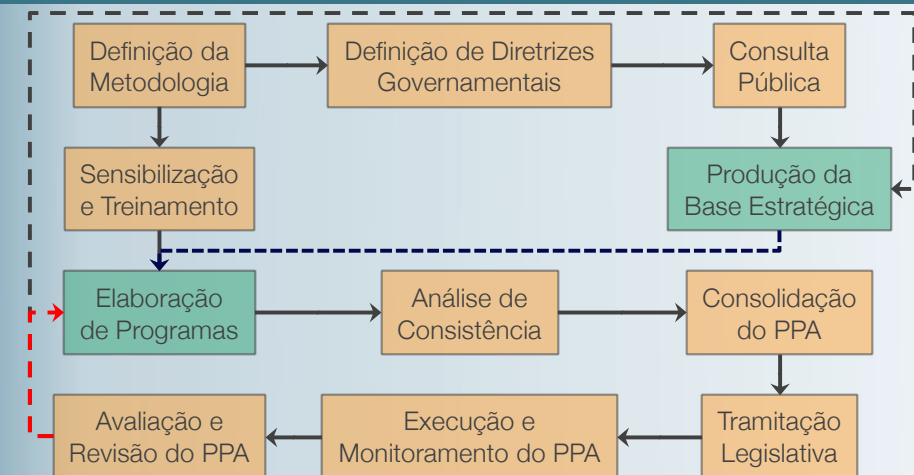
Definição da Metodologia

Definição de Diretrizes Governamentais

Consulta Pública

Sensibilização e Treinamento

Produção da Base Estratégica

Elaboração de Programas

Análise de Consistência

Consolidação do PPA

Avaliação e Revisão do PPA

Execução e Monitoramento do PPA

Tramitação Legislativa